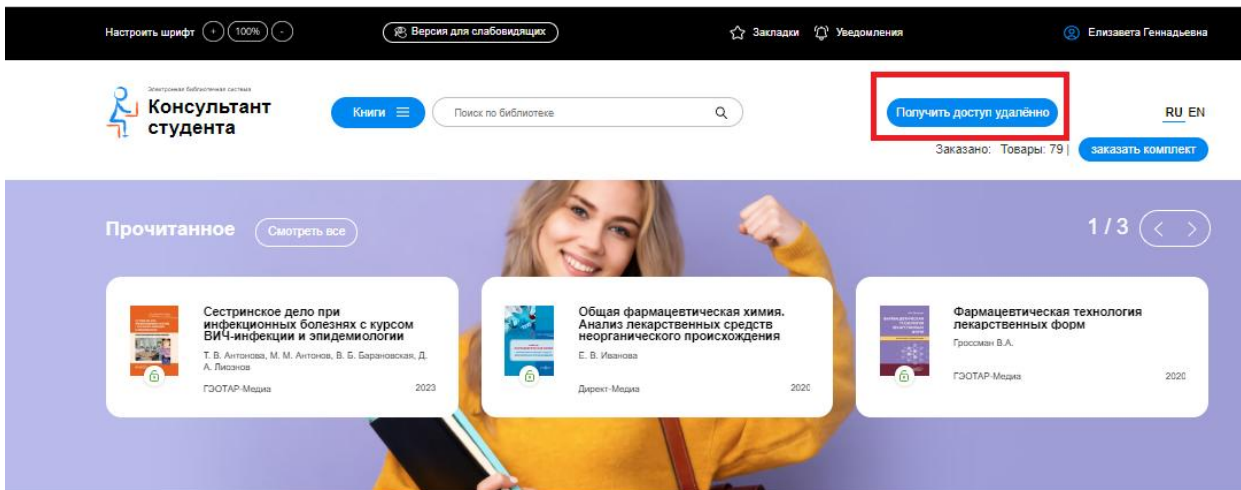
Настроить шрифт + 100% -

Версия для слабовидящих

Закладки Уведомления

Елизавета Геннадьевна

Электронная библиотечная система
Консультант студента

Книги

Поиск по библиотеке

Получить доступ удалённо

RU EN

Заказано: Товары: 79 |

заказать комплект

Прочитанное

Смотреть все

1 / 3

Сестринское дело при инфекционных болезнях с курсом ВИЧ-инфекции и эпидемиологии

Т. В. Антонова, М. М. Антонов, В. Б. Барановская, Д. А. Лиознов

ГЭОТАР-Медиа

2023

Общая фармацевтическая химия. Анализ лекарственных средств неорганического происхождения

Е. В. Иванова

Директ-Медиа

2020

Фармацевтическая технология лекарственных форм

Гроссман В.А.

ГЭОТАР-Медиа

2020